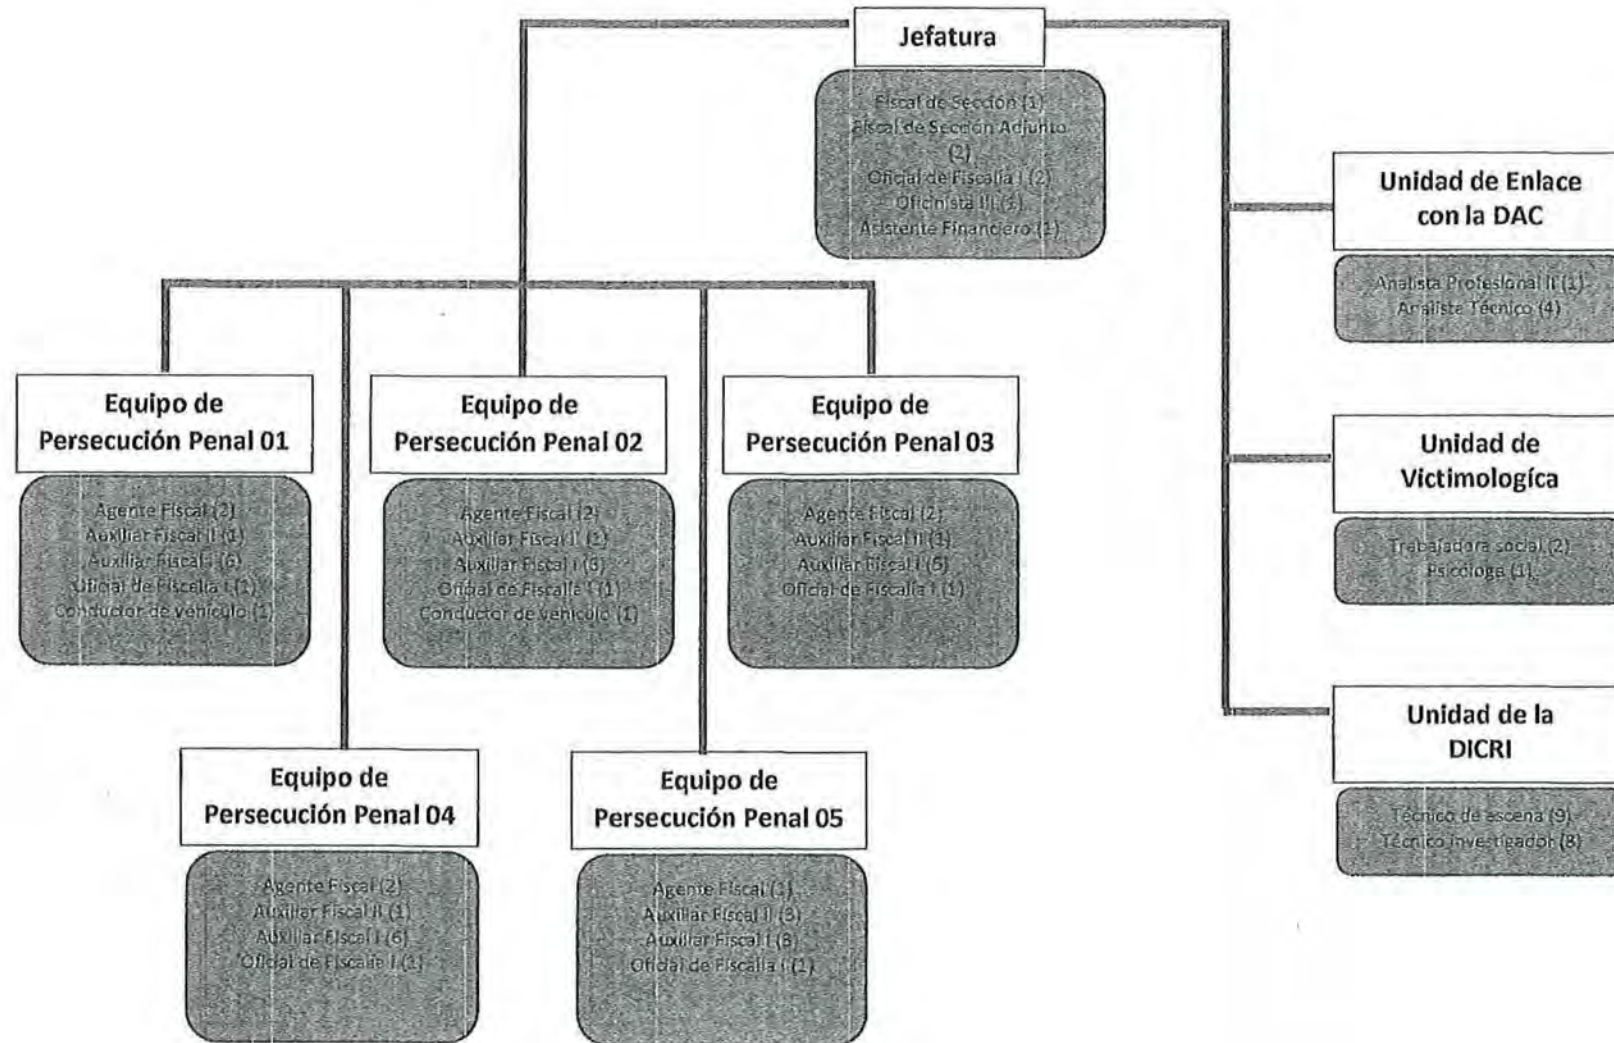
Jefatura

Fiscal de Sección (1)
Fiscal de Sección Adjunto (2)
Oficial de Fiscalía I (2)
Oficinista III (3)
Asistente Financiero (1)

Unidad de Enlace con la DAC

Analista Profesional II (1)
Analista Técnico (4)

Equipo de Persecución Penal 01

Agente Fiscal (2)
Auxiliar Fiscal II (1)
Auxiliar Fiscal I (6)
Oficial de Fiscalía I (1)
Conductor de vehículo (1)

Equipo de Persecución Penal 02

Agente Fiscal (2)
Auxiliar Fiscal II (1)
Auxiliar Fiscal I (3)
Oficial de Fiscalía I (1)
Conductor de vehículo (1)

Equipo de Persecución Penal 03

Agente Fiscal (2)
Auxiliar Fiscal II (1)
Auxiliar Fiscal I (5)
Oficial de Fiscalía I (1)

Unidad de Victimologíca

Trabajadora social (2)
Psicóloga (1)

Equipo de Persecución Penal 04

Agente Fiscal (2)
Auxiliar Fiscal II (1)
Auxiliar Fiscal I (6)
Oficial de Fiscalía I (1)

Equipo de Persecución Penal 05

Agente Fiscal (1)
Auxiliar Fiscal II (3)
Auxiliar Fiscal I (8)
Oficial de Fiscalía I (1)

Unidad de la DICRI

Técnico de escena (9)
Técnico investigador (8)